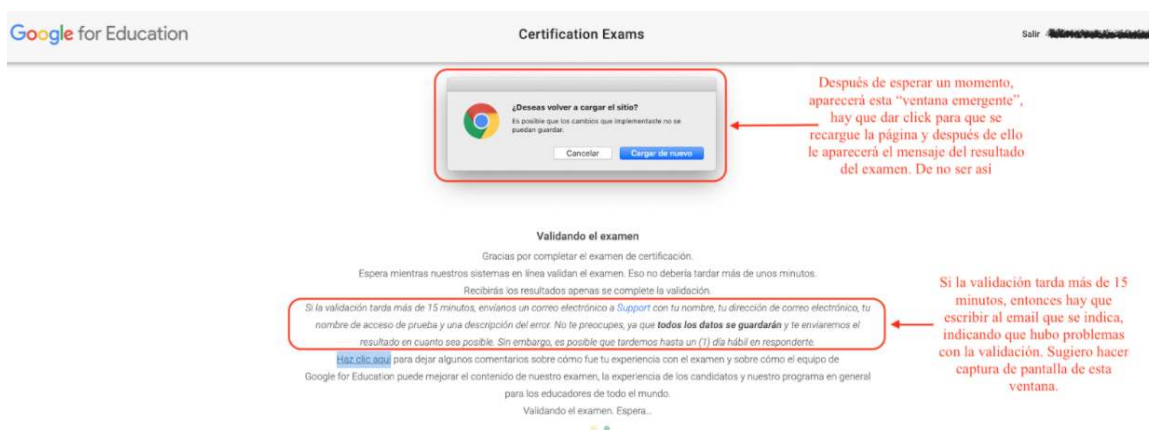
Google for Education

Certification Exams

Salir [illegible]

¿Deseas volver a cargar el sitio?

Es posible que los cambios que implementaste no se puedan guardar.

Cancelar

Cargar de nuevo

Después de esperar un momento, aparecerá esta "ventana emergente", hay que dar click para que se recargue la página y después de ello le aparecerá el mensaje del resultado del examen. De no ser así

Validando el examen

Gracias por completar el examen de certificación.

Espera mientras nuestros sistemas en línea validan el examen. Eso no debería tardar más de unos minutos.

Recibirás los resultados apenas se complete la validación.

Si la validación tarda más de 15 minutos, envíanos un correo electrónico a Support con tu nombre, tu dirección de correo electrónico, tu nombre de acceso de prueba y una descripción del error. No te preocupes, ya que todos los datos se guardarán y te enviaremos el resultado en cuanto sea posible. Sin embargo, es posible que tardemos hasta un (1) día hábil en responderte.

Haz clic aquí para dejar algunos comentarios sobre cómo fue tu experiencia con el examen y sobre cómo el equipo de Google for Education puede mejorar el contenido de nuestro examen, la experiencia de los candidatos y nuestro programa en general para los educadores de todo el mundo.

Validando el examen. Espera...

Si la validación tarda más de 15 minutos, entonces hay que escribir al email que se indica, indicando que hubo problemas con la validación. Sugiero hacer captura de pantalla de esta ventana.